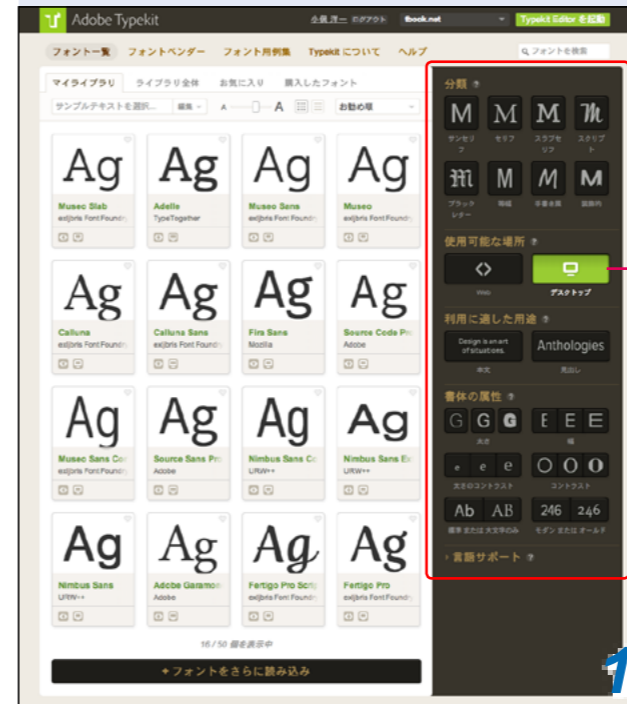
Adobe Typekit 小泉 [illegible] ログアウト tbook.net Typekit Editor を起動

フォント一覧 フォントベンダー フォント用例集 Typekit について ヘルプ フォントを検索

マイライブラリ ライブラリ全体 お気に入り 購入したフォント

サンプルテキストを選択... 編集 A A お勧め順

Ag Museo Slab exljbris Font Foundry

Ag Adelle TypeTogether

Ag Museo Sans exljbris Font Foundry

Ag Museo exljbris Font Foundry

Ag Calluna exljbris Font Foundry

Ag Calluna Sans exljbris Font Foundry

Ag Fira Sans Mozilla

Ag Source Code Pro Adobe

Ag Museo Sans Co exljbris Font Foundry

Ag Source Sans Pro Adobe

Ag Nimbus Sans Co URW++

Ag Nimbus Sans Ex URW++

Ag Nimbus Sans URW++

Ag Adobe Garamond Adobe

Ag Fertigo Pro Scrip exljbris Font Foundry

Ag Fertigo Pro exljbris Font Foundry

16 / 50 個を表示中

+ フォントをさらに読み込み

分類

M サンセリフ M セリフ M スラブセリフ M スクリプト

M ブラックレター M 等幅 M 手書き風 M 装飾的

使用可能な場所

Web デスクトップ

利用に適した用途

Design is an art of situations. 本文 Anthologies 見出し

書体の属性

G G G 太さ E E E 幅

e e e 太さのコントラスト O O O コントラスト

Ab AB 標準 または 大文字のみ 246 246 モダン または オールド

言語サポート

1